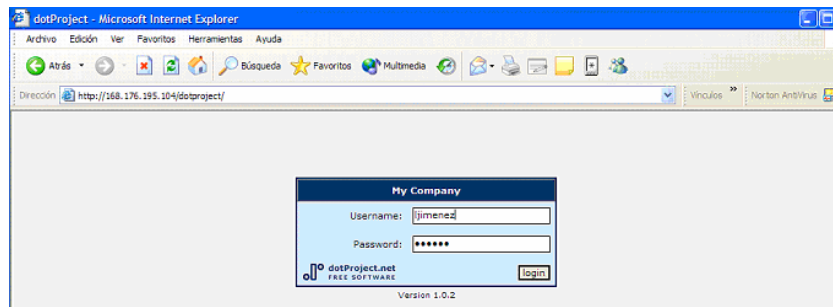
dotProject - Microsoft Internet Explorer

Archivo Edición Ver Favoritos Herramientas Ayuda

Atrás Búsqueda Favoritos Multimedia

Dirección http://168.176.195.104/dotproject/

Vínculos » Norton AntiVirus

My Company

Username: ljimenez

Password: ••••••

dotProject.net FREE SOFTWARE

login

Version 1.0.2